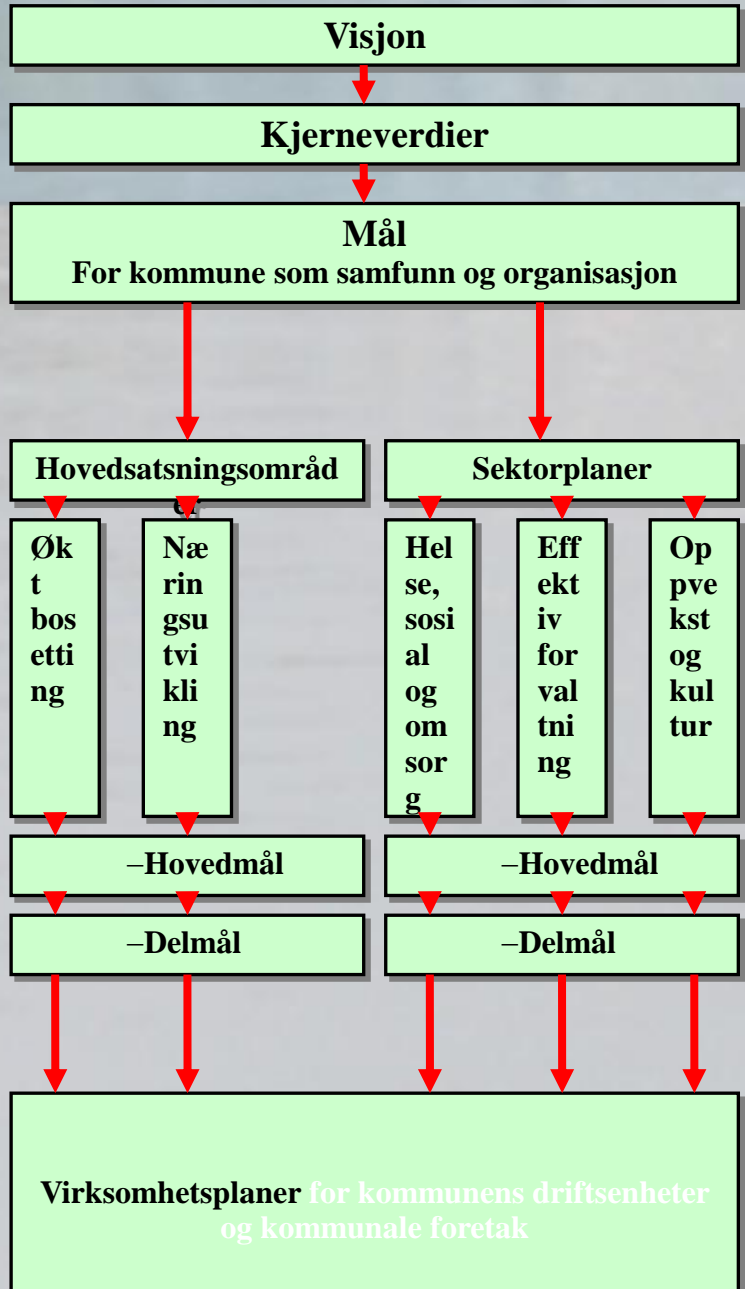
Visjon

Kjerneverdier

Mål
For kommune som samfunn og organisasjon

Hovedsatsningsområder

Sektorplaner

Økt bosetting

Næringsutvikling

Helse, sosial og omsorg

Effektiv forvaltning

Oppvekst og kultur

–Hovedmål

–Hovedmål

–Delmål

–Delmål

Virksomhetsplaner for kommunens driftsenheter og kommunale foretak